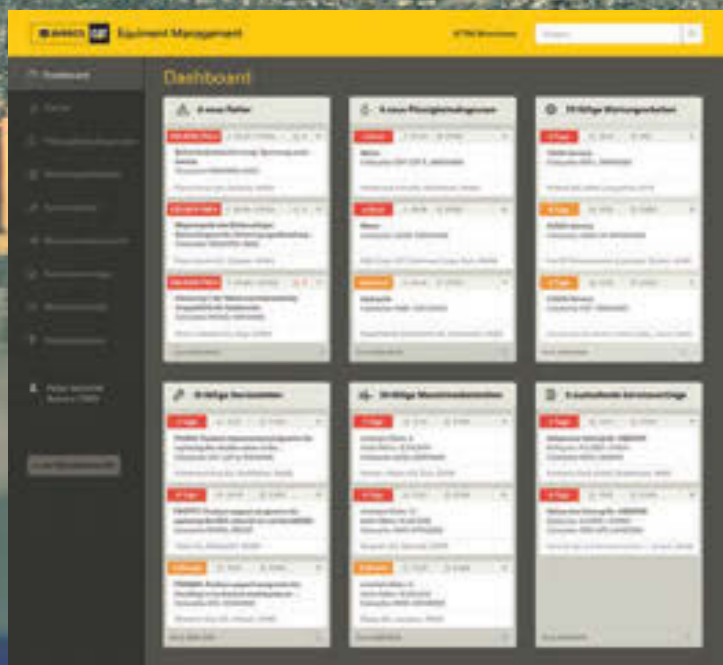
CAT Equipment Management

Dashboard

6 neue Fehler

6 neue Flüssigkeitsanalysen

10 fällige Wartungsarbeiten

10 fällige Servicearbeiten

10 fällige Messintervallarbeiten

5 ausstehende Serviceaufträge

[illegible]